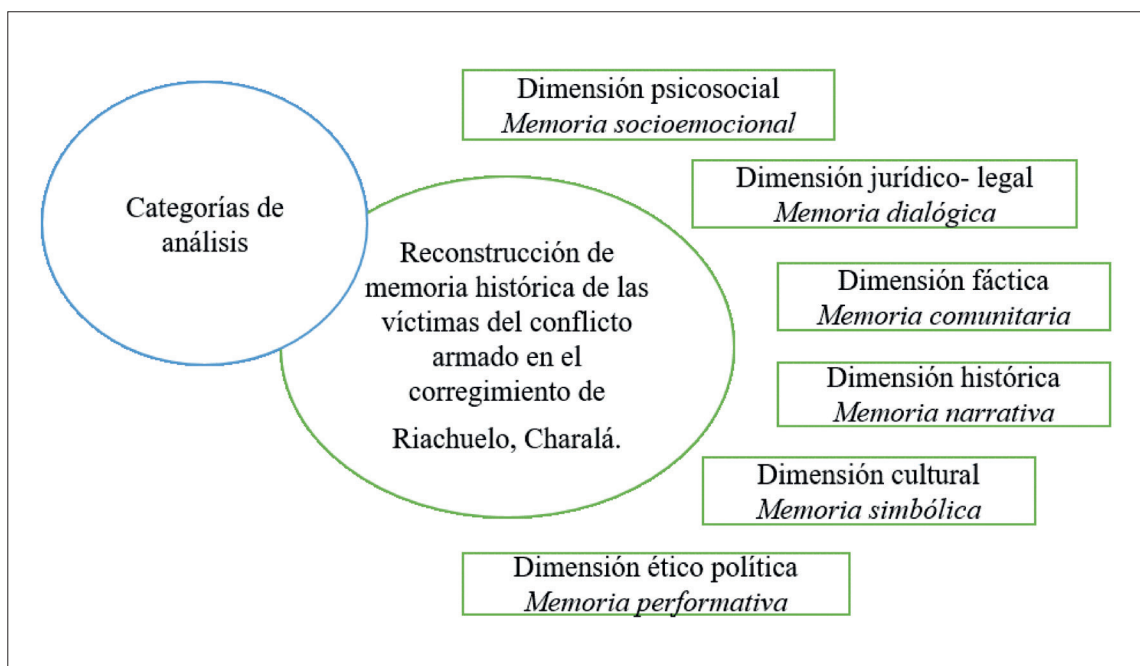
Categorías de análisis

Reconstrucción de memoria histórica de las víctimas del conflicto armado en el corregimiento de Riachuelo, Charalá.

Dimensión psicosocial
*Memoria socioemocional*

Dimensión jurídico- legal
*Memoria dialógica*

Dimensión fáctica
*Memoria comunitaria*

Dimensión histórica
*Memoria narrativa*

Dimensión cultural
*Memoria simbólica*

Dimensión ético política
*Memoria performativa*